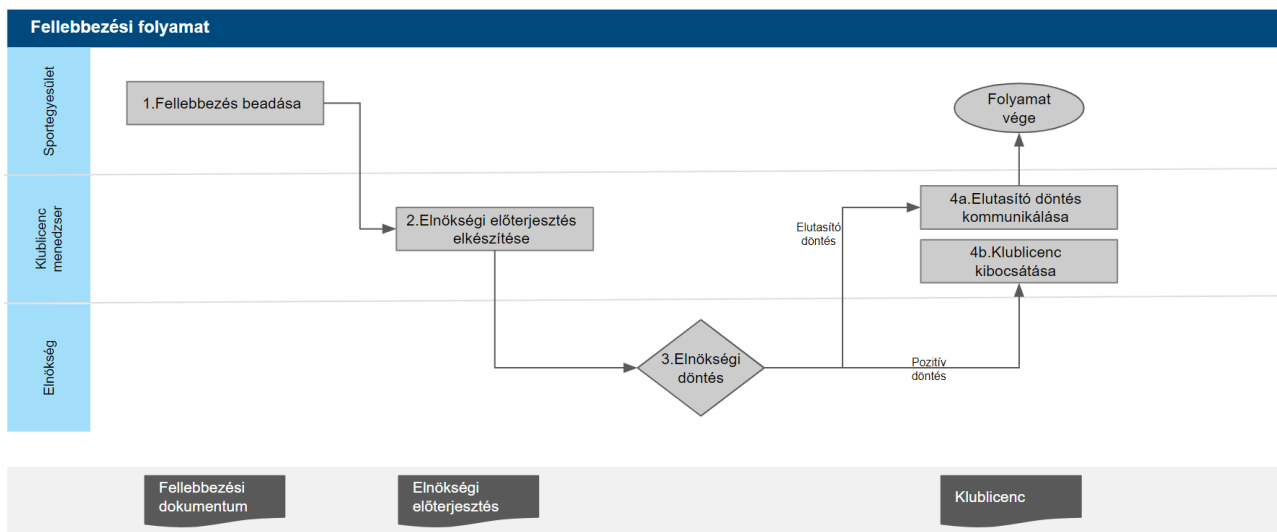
Fellebbezési folyamat

Sportegyesület

Klublicenc menedzser

Elnökség

1.Fellebbezés beadása

Folyamat vége

4a.Elutasító döntés kommunikálása

Elutasító döntés

2.Elnökségi előterjesztés elkészítése

4b.Klublicenc kibocsátása

3.Elnökségi döntés

Pozitív döntés

Fellebbezési dokumentum

Elnökségi előterjesztés

Klublicenc